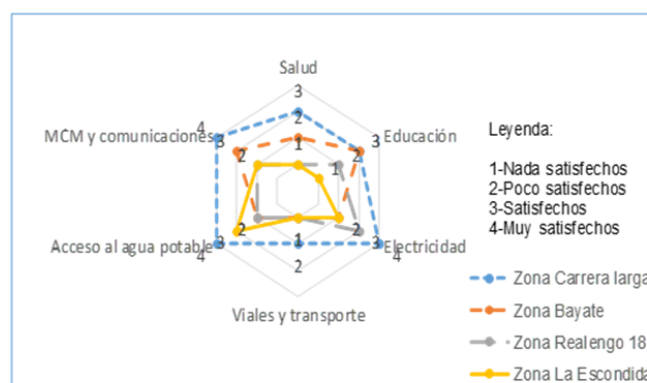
Salud
3
2
1
Educación
3
2
1
Electricidad
3
4
1
2
Viales y transporte
Acceso al agua potable
4
3
2
MCM y comunicaciones
4
3
2
1

Leyenda:

1-Nada satisfechos
2-Poco satisfechos
3-Satisfechos
4-Muy satisfechos

Zona Carrera larga
Zona Bayate
Zona Realengo 18
Zona La Escondida